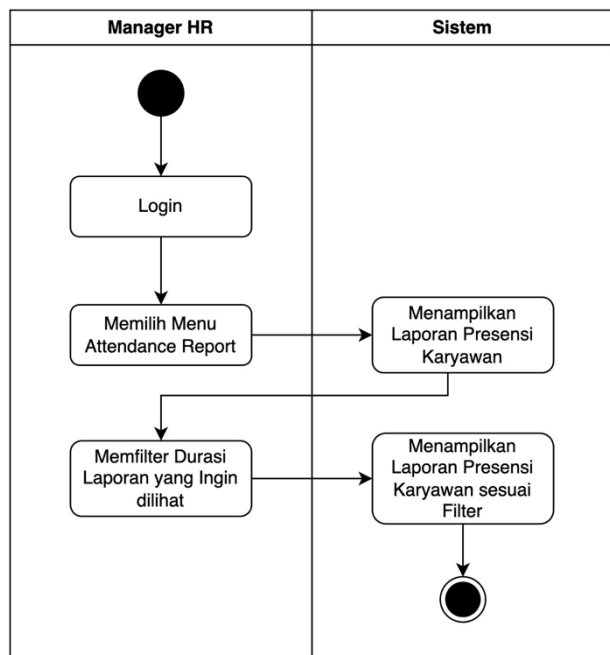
| Manager HR | Sistem |
|---|---|

Login

Memilih Menu Attendance Report

Menampilkan Laporan Presensi Karyawan

Memfilter Durasi Laporan yang Ingin dilihat

Menampilkan Laporan Presensi Karyawan sesuai Filter